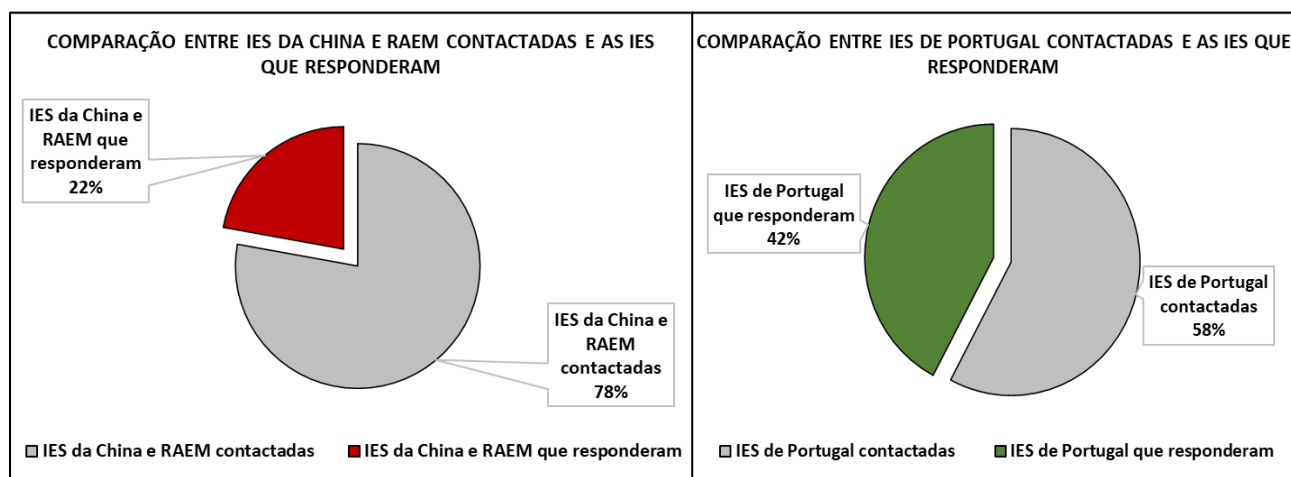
COMPARAÇÃO ENTRE IES DA CHINA E RAEM CONTACTADAS E AS IES QUE RESPONDERAM

IES da China e RAEM que responderam 22%

IES da China e RAEM contactadas 78%

IES da China e RAEM contactadas    IES da China e RAEM que responderam

COMPARAÇÃO ENTRE IES DE PORTUGAL CONTACTADAS E AS IES QUE RESPONDERAM

IES de Portugal que responderam 42%

IES de Portugal contactadas 58%

IES de Portugal contactadas    IES de Portugal que responderam